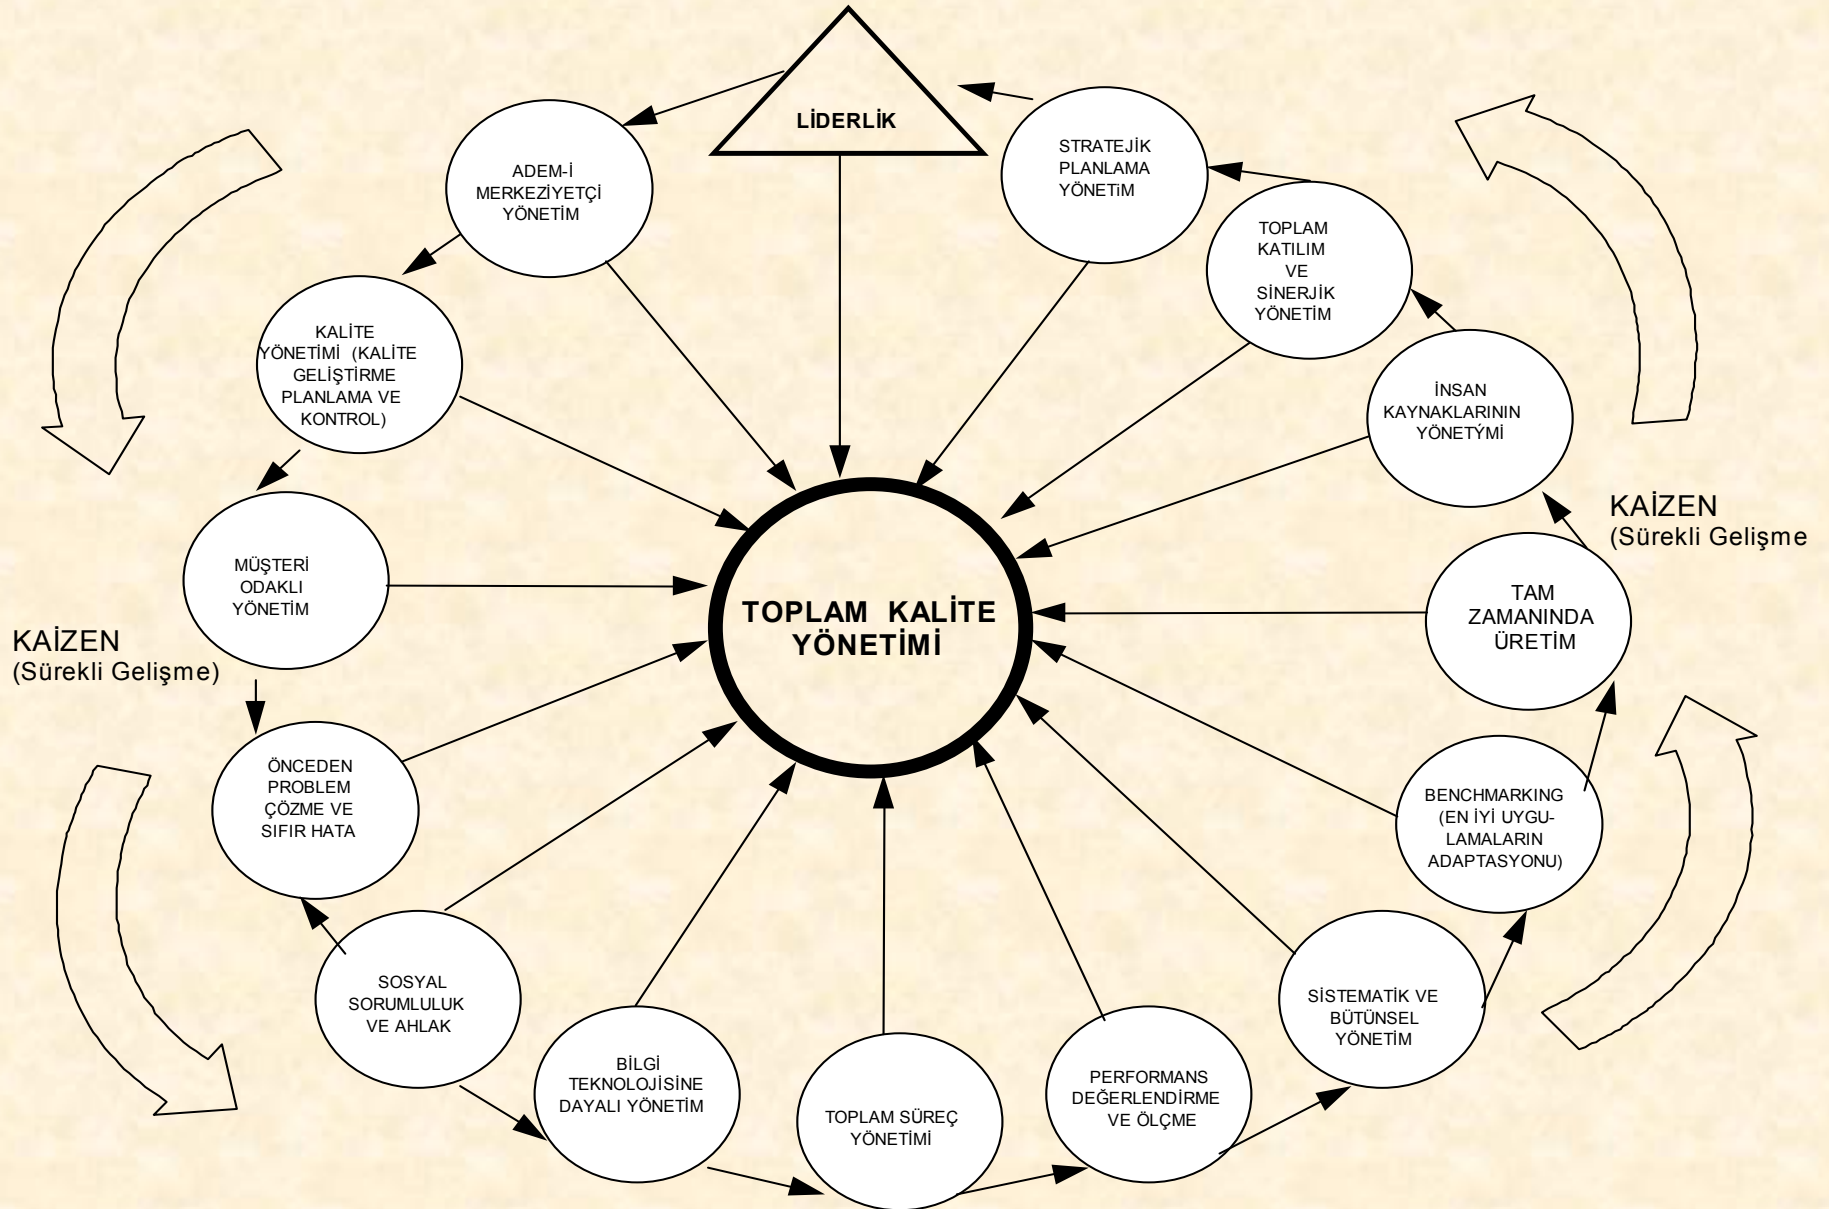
LİDERLİK

ADEM-İ MERKEZİYETÇİ YÖNETİM

STRATEJİK PLANLAMA YÖNETiM

TOPLAM KATILIM VE SİNERJİK YÖNETİM

KALİTE YÖNETİMİ (KALİTE GELİŞTİRME PLANLAMA VE KONTROL)

İNSAN KAYNAKLARININ YÖNETÝMİ

KAİZEN
(Sürekli Gelişme

MÜŞTERİ ODAKLI YÖNETİM

TOPLAM KALİTE YÖNETİMİ

TAM ZAMANINDA ÜRETİM

KAİZEN
(Sürekli Gelişme)

ÖNCEDEN PROBLEM ÇÖZME VE SIFIR HATA

BENCHMARKING (EN İYİ UYGULAMALARIN ADAPTASYONU)

SOSYAL SORUMLULUK VE AHLAK

SİSTEMATİK VE BÜTÜNSEL YÖNETİM

BİLGİ TEKNOLOJİSİNE DAYALI YÖNETİM

TOPLAM SÜREÇ YÖNETİMİ

PERFORMANS DEĞERLENDİRME VE ÖLÇME